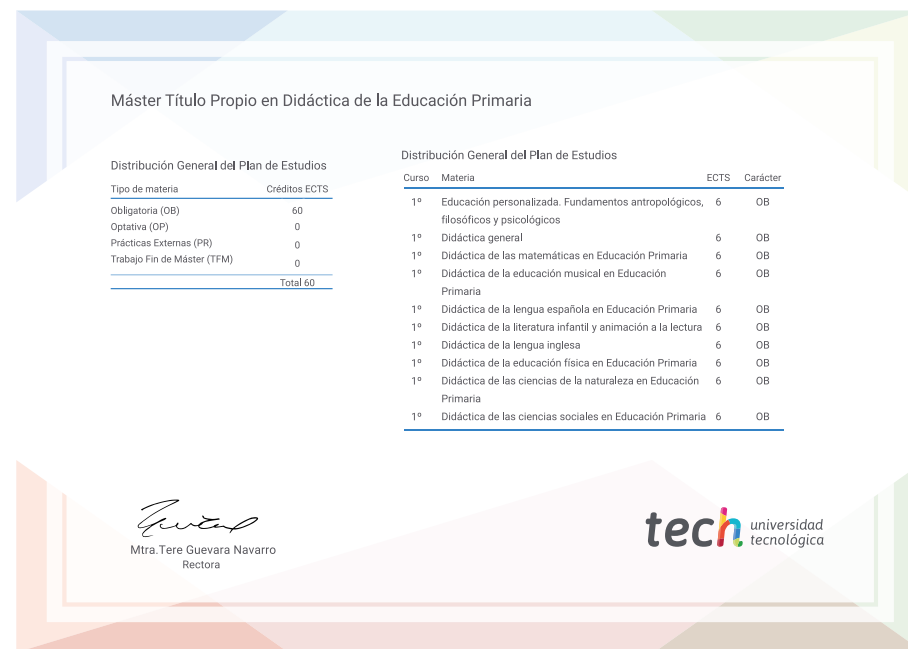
Máster Título Propio en Didáctica de la Educación Primaria

Distribución General del Plan de Estudios

| Tipo de materia | Créditos ECTS |
|---|---|
| Obligatoria (OB) | 60 |
| Optativa (OP) | 0 |
| Prácticas Externas (PR) | 0 |
| Trabajo Fin de Máster (TFM) | 0 |
| | Total 60 |

Distribución General del Plan de Estudios

| Curso | Materia | ECTS | Carácter |
|---|---|---|---|
| 1º | Educación personalizada. Fundamentos antropológicos, filosóficos y psicológicos | 6 | OB |
| 1º | Didáctica general | 6 | OB |
| 1º | Didáctica de las matemáticas en Educación Primaria | 6 | OB |
| 1º | Didáctica de la educación musical en Educación Primaria | 6 | OB |
| 1º | Didáctica de la lengua española en Educación Primaria | 6 | OB |
| 1º | Didáctica de la literatura infantil y animación a la lectura | 6 | OB |
| 1º | Didáctica de la lengua inglesa | 6 | OB |
| 1º | Didáctica de la educación física en Educación Primaria | 6 | OB |
| 1º | Didáctica de las ciencias de la naturaleza en Educación Primaria | 6 | OB |
| 1º | Didáctica de las ciencias sociales en Educación Primaria | 6 | OB |

Mtra.Tere Guevara Navarro
Rectora

tech universidad tecnológica